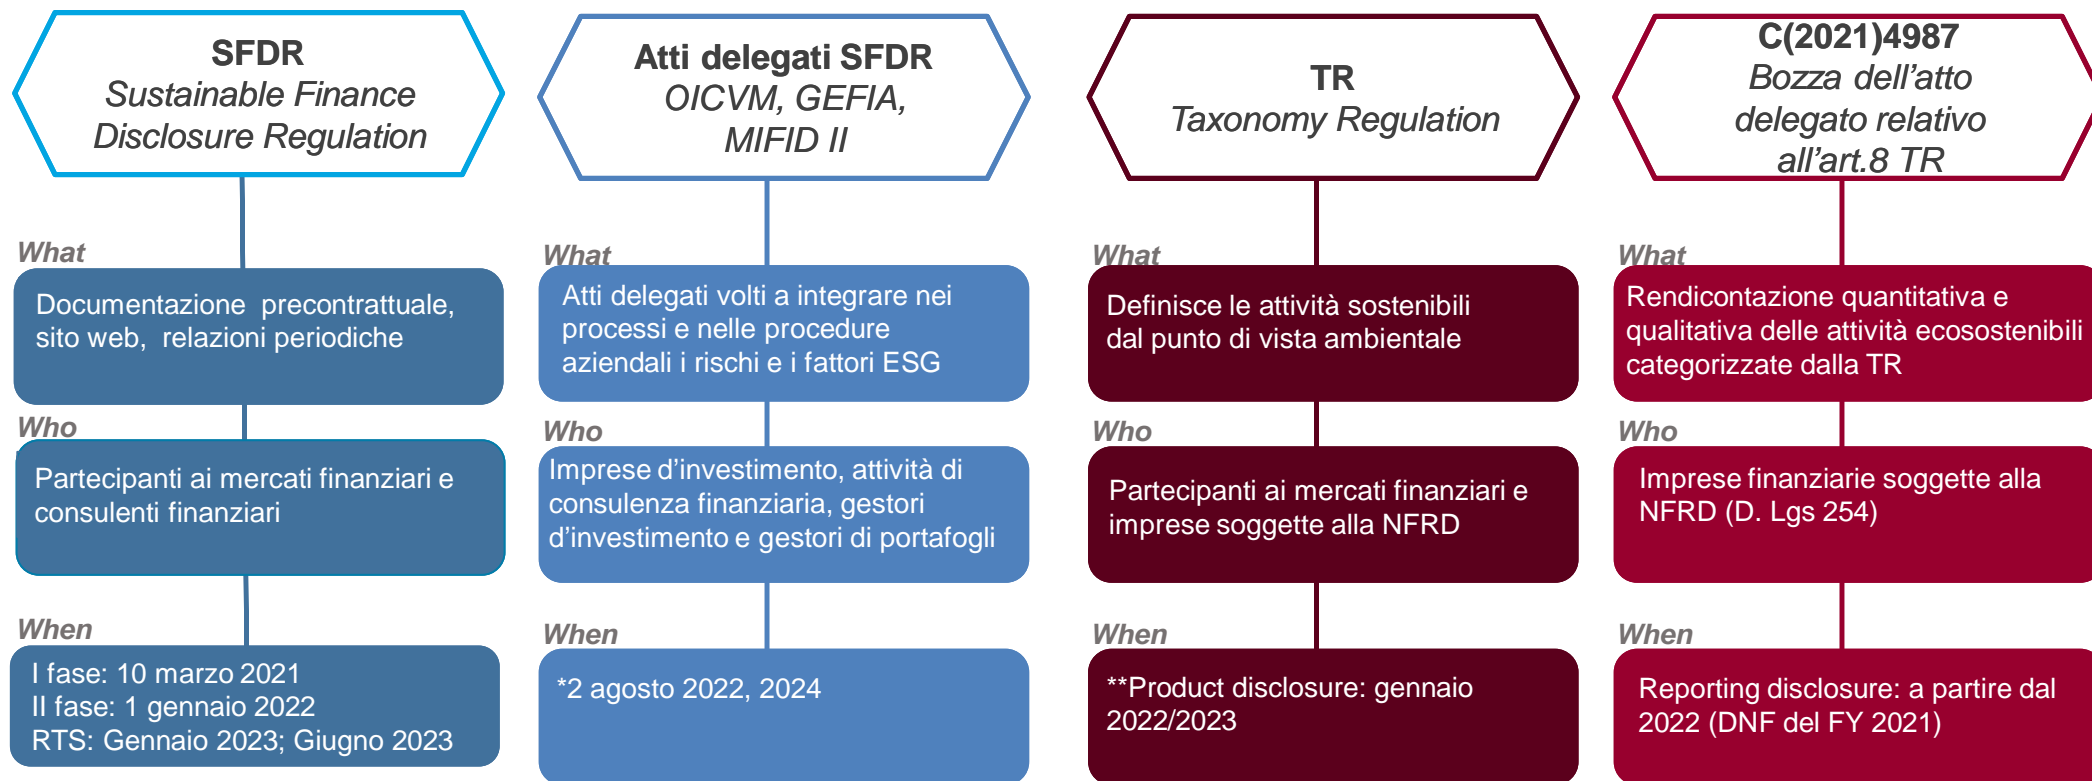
SFDR
Sustainable Finance Disclosure Regulation

What
Documentazione precontrattuale, sito web, relazioni periodiche

Who
Partecipanti ai mercati finanziari e consulenti finanziari

When
I fase: 10 marzo 2021
II fase: 1 gennaio 2022
RTS: Gennaio 2023; Giugno 2023

Atti delegati SFDR
OICVM, GEFIA, MIFID II

What
Atti delegati volti a integrare nei processi e nelle procedure aziendali i rischi e i fattori ESG

Who
Imprese d'investimento, attività di consulenza finanziaria, gestori d'investimento e gestori di portafogli

When
*2 agosto 2022, 2024

TR
Taxonomy Regulation

What
Definisce le attività sostenibili dal punto di vista ambientale

Who
Partecipanti ai mercati finanziari e imprese soggette alla NFRD

When
**Product disclosure: gennaio 2022/2023

C(2021)4987
Bozza dell'atto delegato relativo all'art.8 TR

What
Rendicontazione quantitativa e qualitativa delle attività ecosostenibili categorizzate dalla TR

Who
Imprese finanziarie soggette alla NFRD (D. Lgs 254)

When
Reporting disclosure: a partire dal 2022 (DNF del FY 2021)